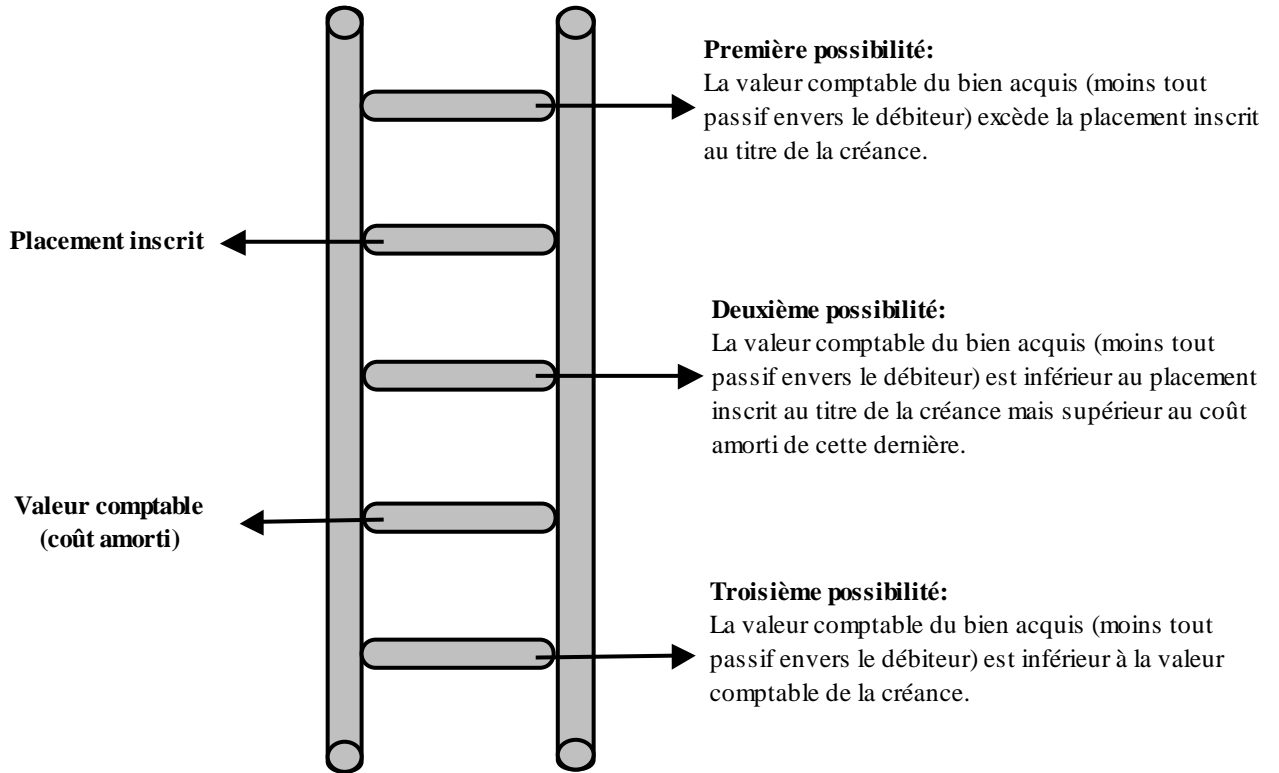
**Première possibilité:**
La valeur comptable du bien acquis (moins tout passif envers le débiteur) excède la placement inscrit au titre de la créance.

**Placement inscrit**

**Deuxième possibilité:**
La valeur comptable du bien acquis (moins tout passif envers le débiteur) est inférieur au placement inscrit au titre de la créance mais supérieur au coût amorti de cette dernière.

**Valeur comptable (coût amorti)**

**Troisième possibilité:**
La valeur comptable du bien acquis (moins tout passif envers le débiteur) est inférieur à la valeur comptable de la créance.